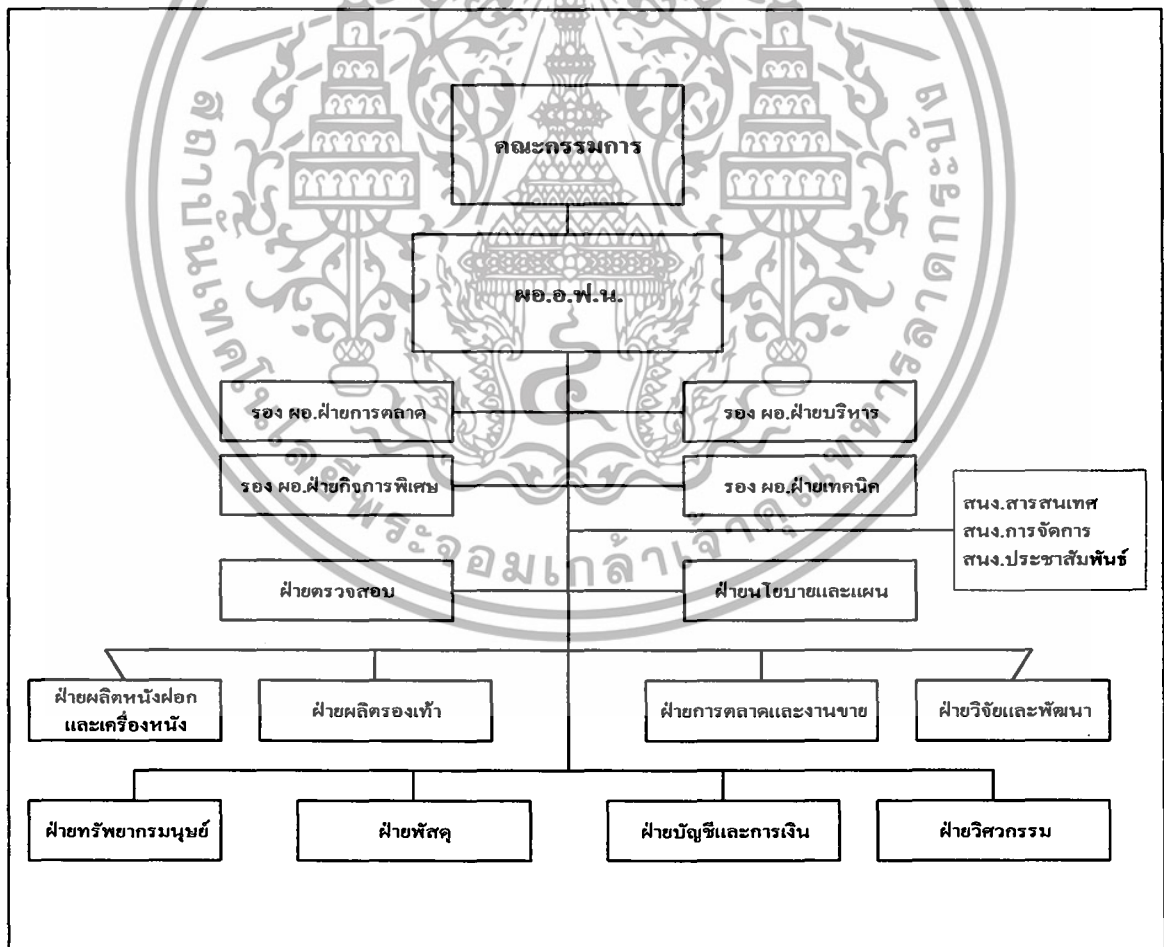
คณะกรรมการ

ผอ.อ.ฟ.น.

รอง ผอ.ฝ่ายการตลาด

รอง ผอ.ฝ่ายบริหาร

รอง ผอ.ฝ่ายกิจการพิเศษ

รอง ผอ.ฝ่ายเทคนิค

สนง.สารสนเทศ
สนง.การจัดการ
สนง.ประชาสัมพันธ์

ฝ่ายตรวจสอบ

ฝ่ายนโยบายและแผน

ฝ่ายผลิตหนังฟอกและเครื่องหนัง

ฝ่ายผลิตรองเท้า

ฝ่ายการตลาดและงานขาย

ฝ่ายวิจัยและพัฒนา

ฝ่ายทรัพยากรมนุษย์

ฝ่ายพัสดุ

ฝ่ายบัญชีและการเงิน

ฝ่ายวิศวกรรม

มหาวิทยาลัยเทคโนโลยีพระจอมเกล้าเจ้าคุณทหารลาดกระบัง